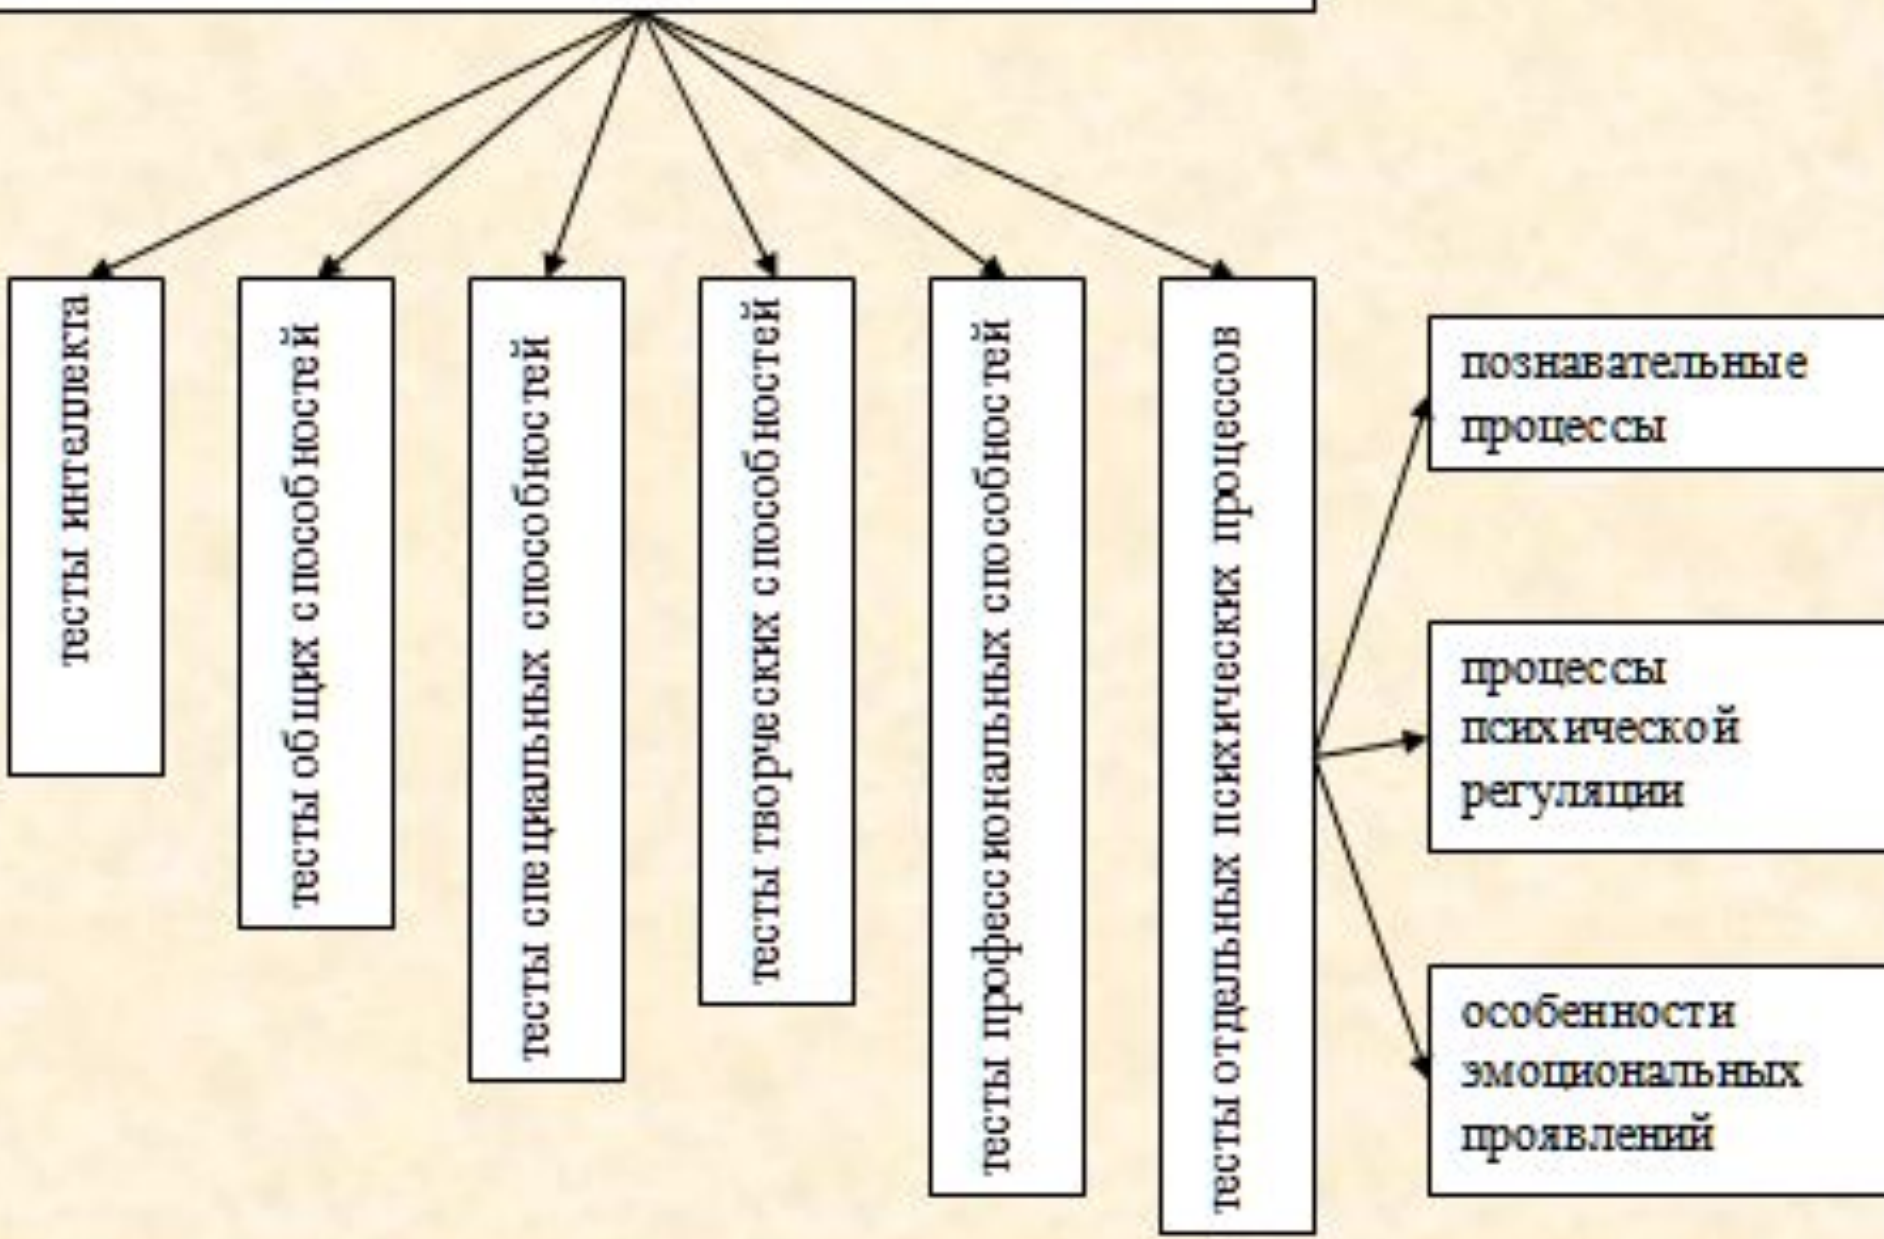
тесты интеллекта

тесты общих способностей

тесты специальных способностей

тесты творческих способностей

тесты профессиональных способностей

тесты отдельных психических процессов

познавательные процессы

процессы психической регуляции

особенности эмоциональных проявлений